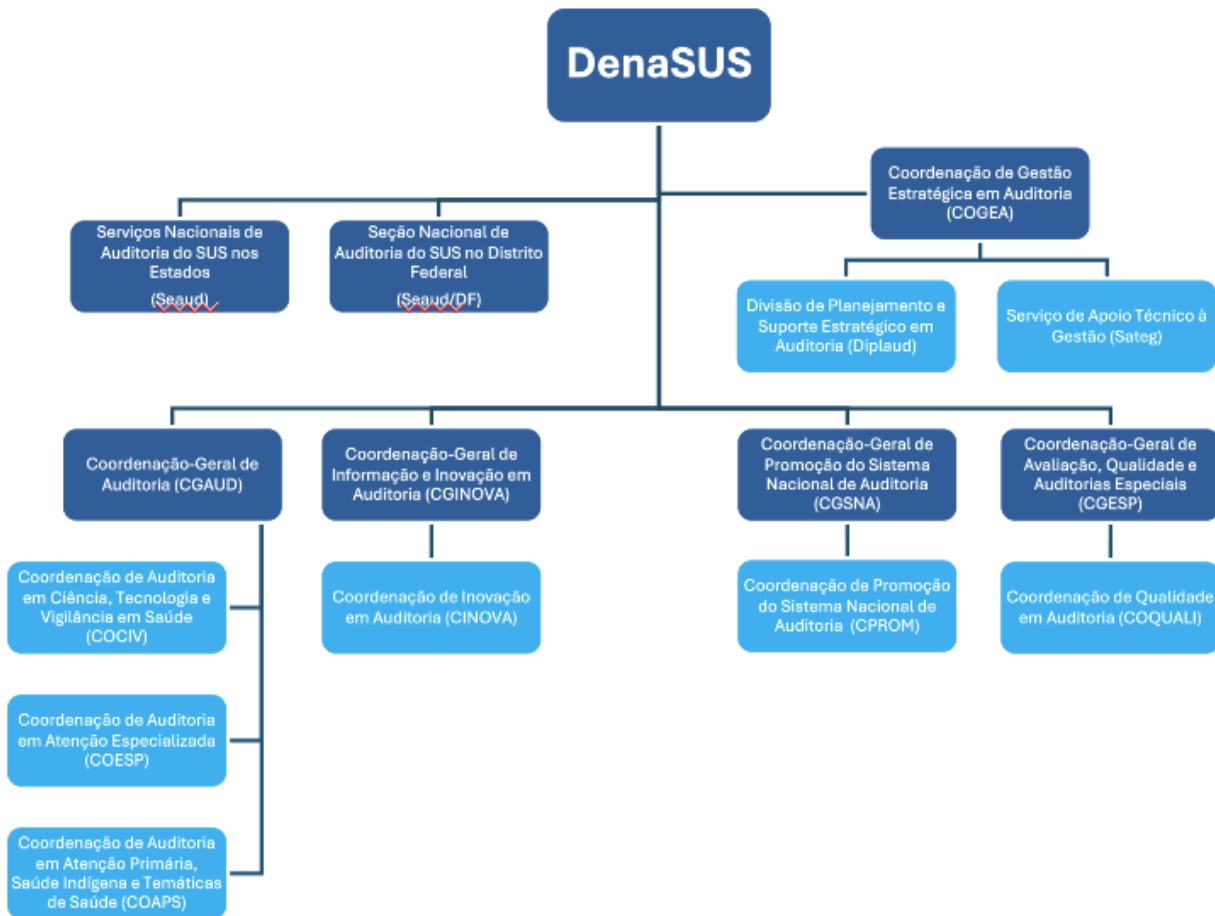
DenaSUS

Coordenação de Gestão Estratégica em Auditoria (COGEA)

Serviços Nacionais de Auditoria do SUS nos Estados (Seaud)

Seção Nacional de Auditoria do SUS no Distrito Federal (Seaud/DF)

Divisão de Planejamento e Suporte Estratégico em Auditoria (Diplaud)

Serviço de Apoio Técnico à Gestão (Sateg)

Coordenação-Geral de Auditoria (CGAUD)

Coordenação-Geral de Informação e Inovação em Auditoria (CGINOVA)

Coordenação-Geral de Promoção do Sistema Nacional de Auditoria (CGSNA)

Coordenação-Geral de Avaliação, Qualidade e Auditorias Especiais (CGESP)

Coordenação de Auditoria em Ciência, Tecnologia e Vigilância em Saúde (COCIV)

Coordenação de Inovação em Auditoria (CINOVA)

Coordenação de Promoção do Sistema Nacional de Auditoria (CPROM)

Coordenação de Qualidade em Auditoria (COQUALI)

Coordenação de Auditoria em Atenção Especializada (COESP)

Coordenação de Auditoria em Atenção Primária, Saúde Indígena e Temáticas de Saúde (COAPS)